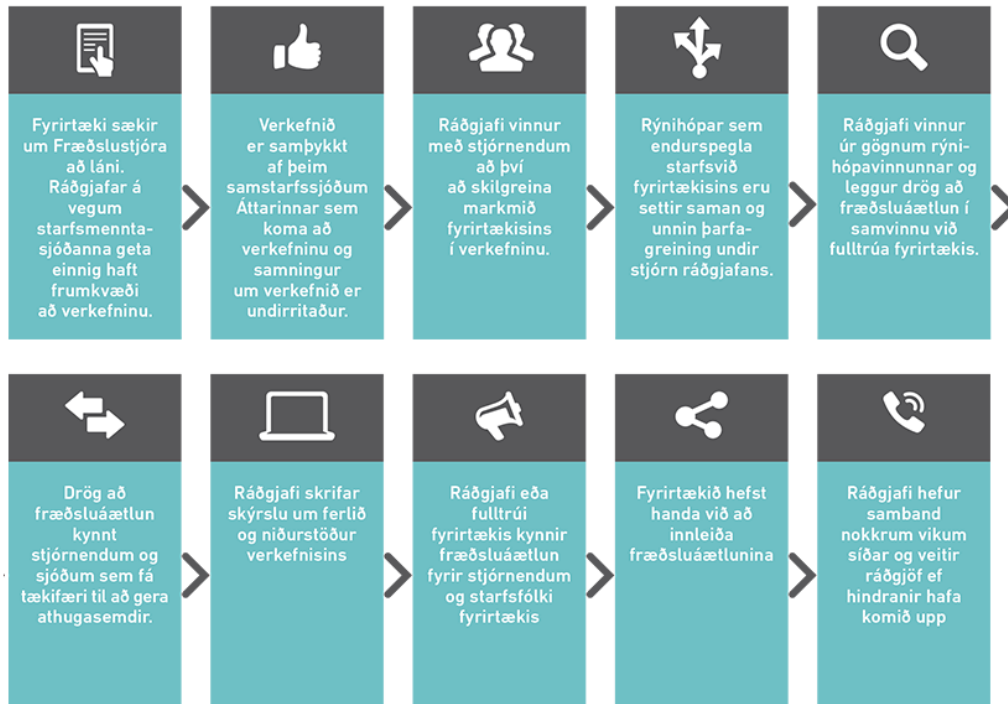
Fyrirtæki sækir um Fræðslustjóra að láni. Ráðgjafar á vegum starfsmenntasjóðanna geta einnig haft frumkvæði að verkefninu.

Verkefnið er samþykkt af þeim samstarfssjóðum Áttarinnar sem koma að verkefninu og samningur um verkefnið er undirritaður.

Ráðgjafi vinnur með stjórnendum að því að skilgreina markmið fyrirtækisins í verkefninu.

Rýnihópar sem endurspegla starfsvið fyrirtækisins eru settir saman og unnin þarfagreining undir stjórn ráðgjafans.

Ráðgjafi vinnur úr gögnum rýnihópavinnunnar og leggur drög að fræðsluáætlun í samvinnu við fulltrúa fyrirtækis.

Drög að fræðsluáætlun kynnt stjórnendum og sjóðum sem fá tækifæri til að gera athugasemdir.

Ráðgjafi skrifar skýrslu um ferlið og niðurstöður verkefnisins

Ráðgjafi eða fulltrúi fyrirtækis kynnir fræðsluáætlun fyrir stjórnendum og starfsfólki fyrirtækis

Fyrirtækið hefst handa við að innleiða fræðsluáætlunina

Ráðgjafi hefur samband nokkrum vikum síðar og veitir ráðgjöf ef hindranir hafa komið upp